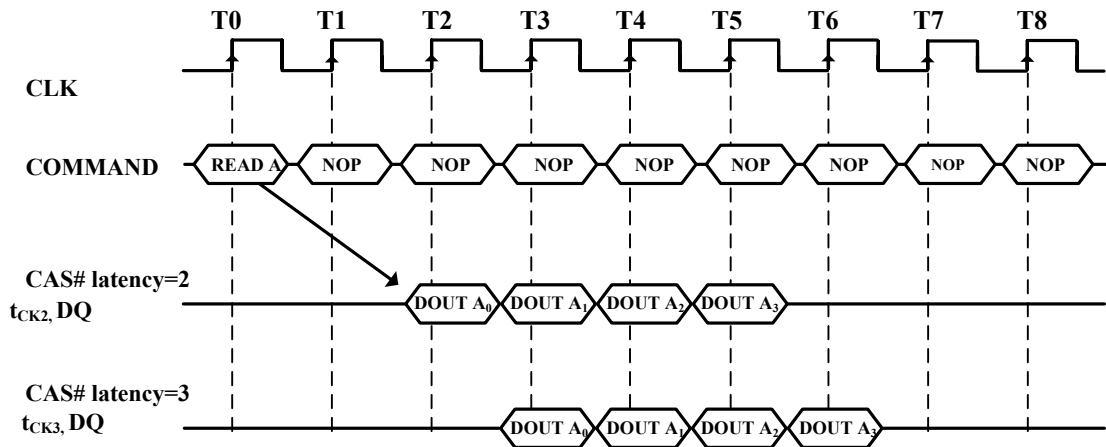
T0 T1 T2 T3 T4 T5 T6 T7 T8

CLK

COMMAND READ A NOP NOP NOP NOP NOP NOP NOP NOP

CAS# latency=2
$t_{CK2}$, DQ
DOUT $A_0$ DOUT $A_1$ DOUT $A_2$ DOUT $A_3$

CAS# latency=3
$t_{CK3}$, DQ
DOUT $A_0$ DOUT $A_1$ DOUT $A_2$ DOUT $A_3$